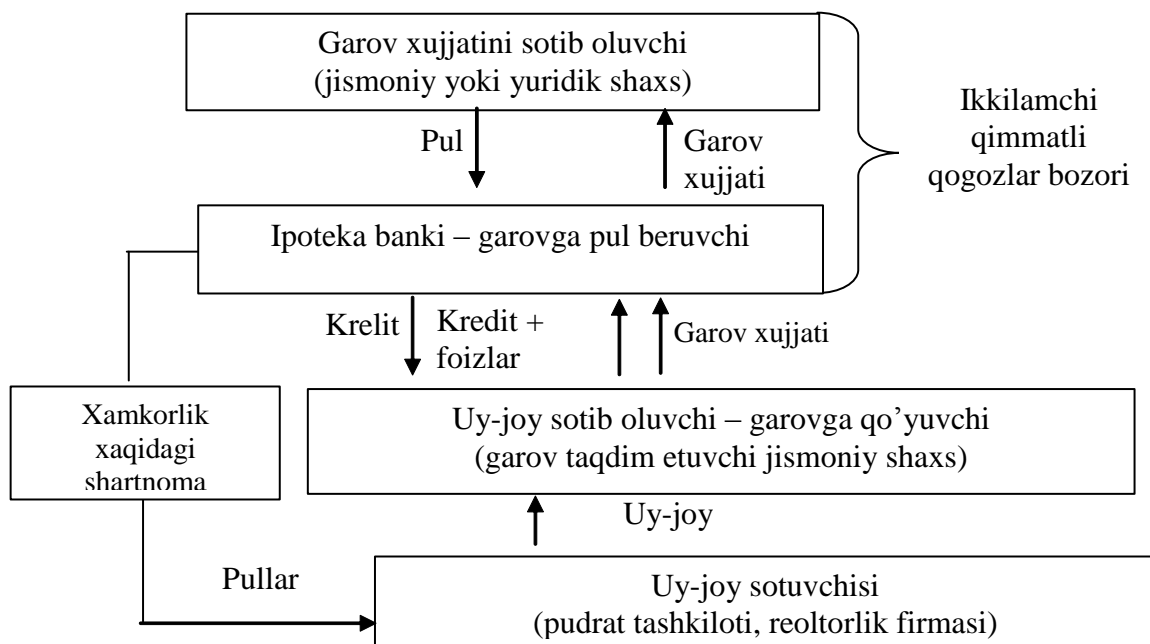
Garov xujjatini sotib oluvchi
(jismoniy yoki yuridik shaxs)

Pul

Garov xujjati

Ikkilamchi qimmatli qogozlar bozori

Ipoteka banki – garovga pul beruvchi

Krelit

Kredit + foizlar

Garov xujjati

Xamkorlik xaqidagi shartnoma

Uy-joy sotib oluvchi – garovga qo'yuvchi
(garov taqdim etuvchi jismoniy shaxs)

Uy-joy

Pullar

Uy-joy sotuvchisi
(pudrat tashkiloti, reoltorlik firmasi)